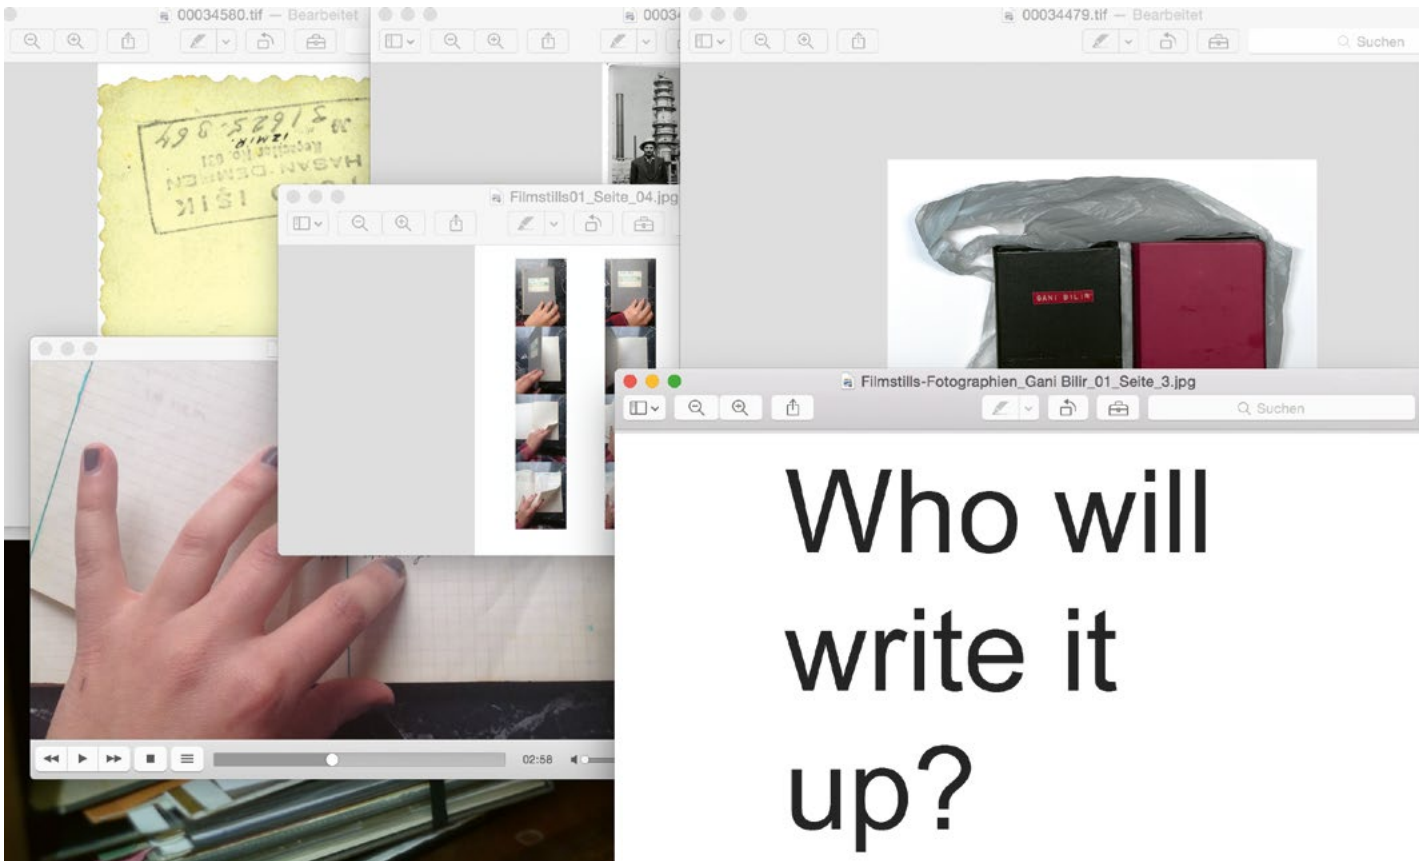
00034580.tif — Bearbeitet

0003

00034479.tif — Bearbeitet

Suchen

№ 21625.364
IZMIR
HASAN DEMIREN
IŞIK

Filmstills01_Seite_04.jpg

GANI BILIR

Filmstills-Fotographien_Gani Bilir_01_Seite_3.jpg

Suchen

Who will write it up?

02:58